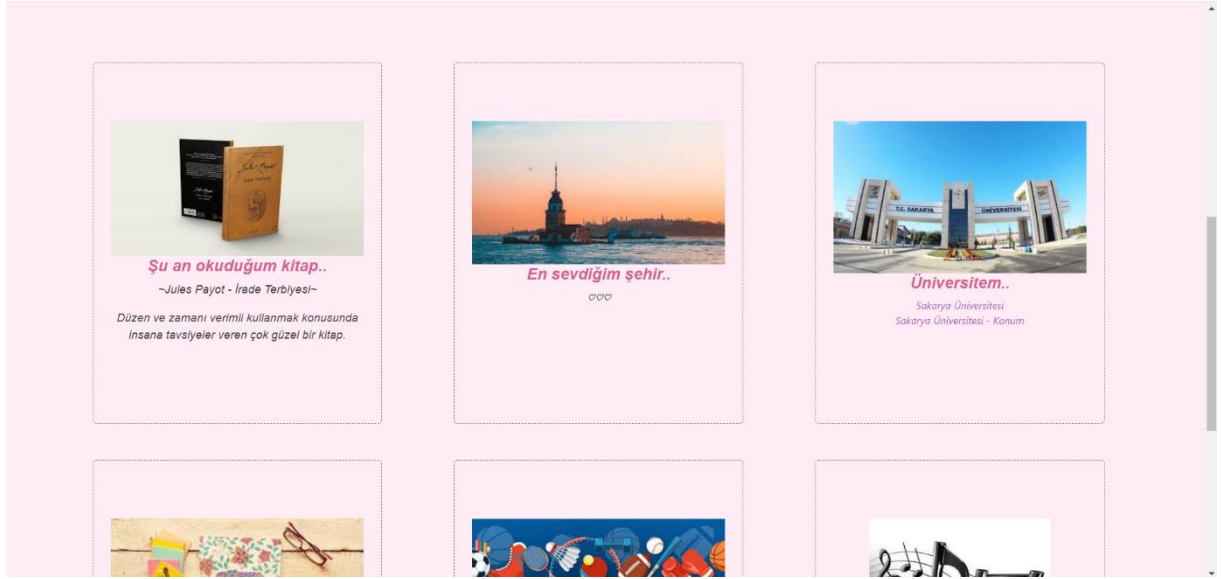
Şu an okuduğum kitap..

~Jules Payot - İrade Terbiyesi~

Düzen ve zamanı verimli kullanmak konusunda insana tavsiyeler veren çok güzel bir kitap.

En sevdiğim şehir..

♡♡♡

Üniversitem..

Sakarya Üniversitesi

Sakarya Üniversitesi - Konum